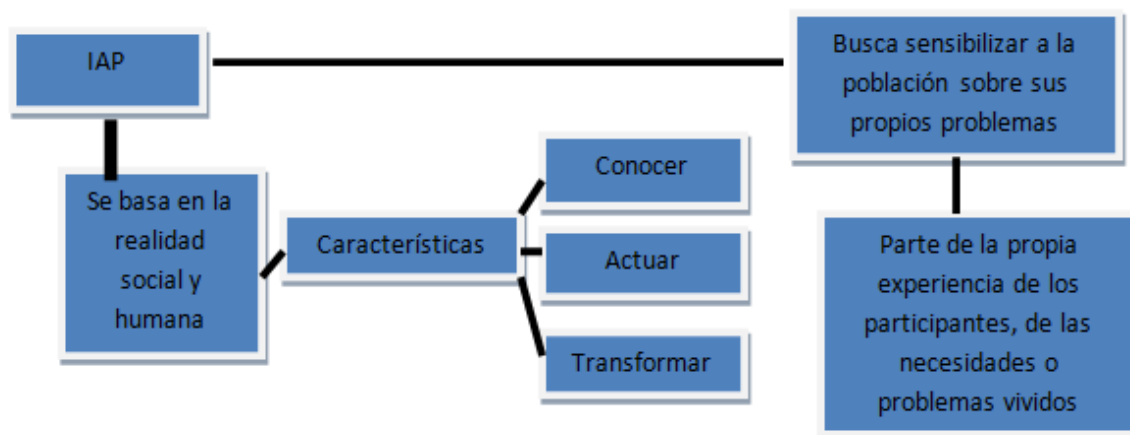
IAP

Busca sensibilizar a la población sobre sus propios problemas

Se basa en la realidad social y humana

Características

Conocer

Actuar

Transformar

Parte de la propia experiencia de los participantes, de las necesidades o problemas vividos